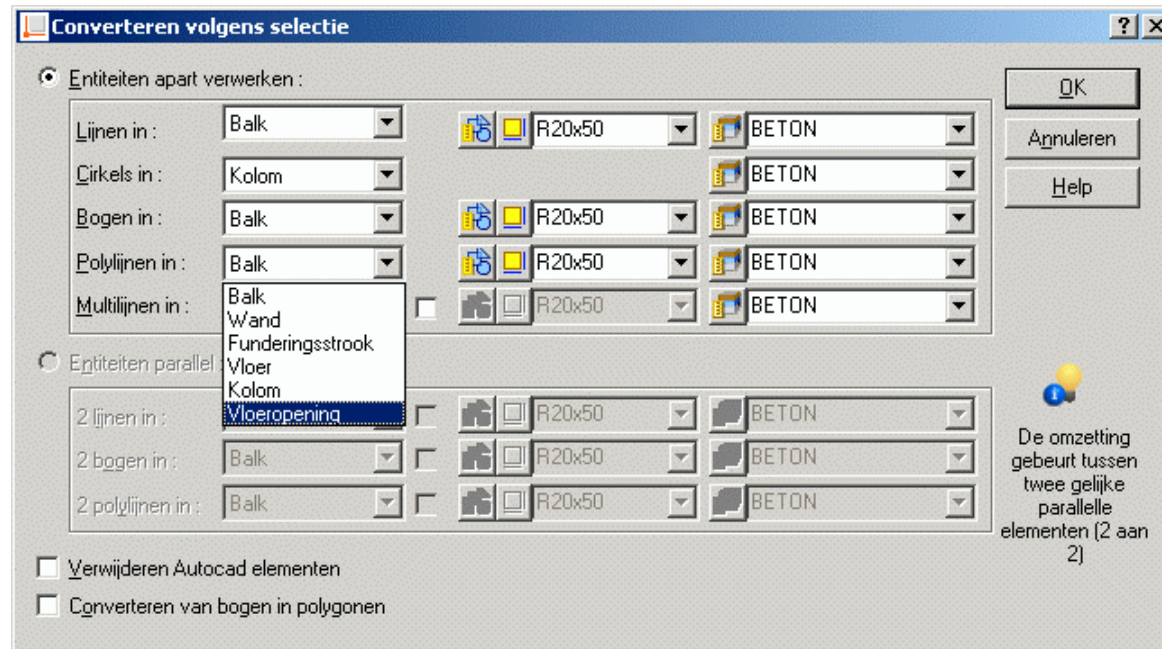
Converteren volgens selectie

?

X

Entiteiten apart verwerken :

Lijnen in : Balk R20x50 BETON

Cirkels in : Kolom BETON

Bogen in : Balk R20x50 BETON

Polylijnen in : Balk R20x50 BETON

Multilijnen in : R20x50 BETON

Balk
Wand
Funderingsstrook
Vloer
Kolom
Vloeropening

Entiteiten parallel :

2 lijnen in : R20x50 BETON

2 bogen in : Balk R20x50 BETON

2 polylijnen in : Balk R20x50 BETON

OK

Annuleren

Help

De omzetting gebeurt tussen twee gelijke parallelle elementen (2 aan 2)

Verwijderen Autocad elementen

Converteren van bogen in polygonen